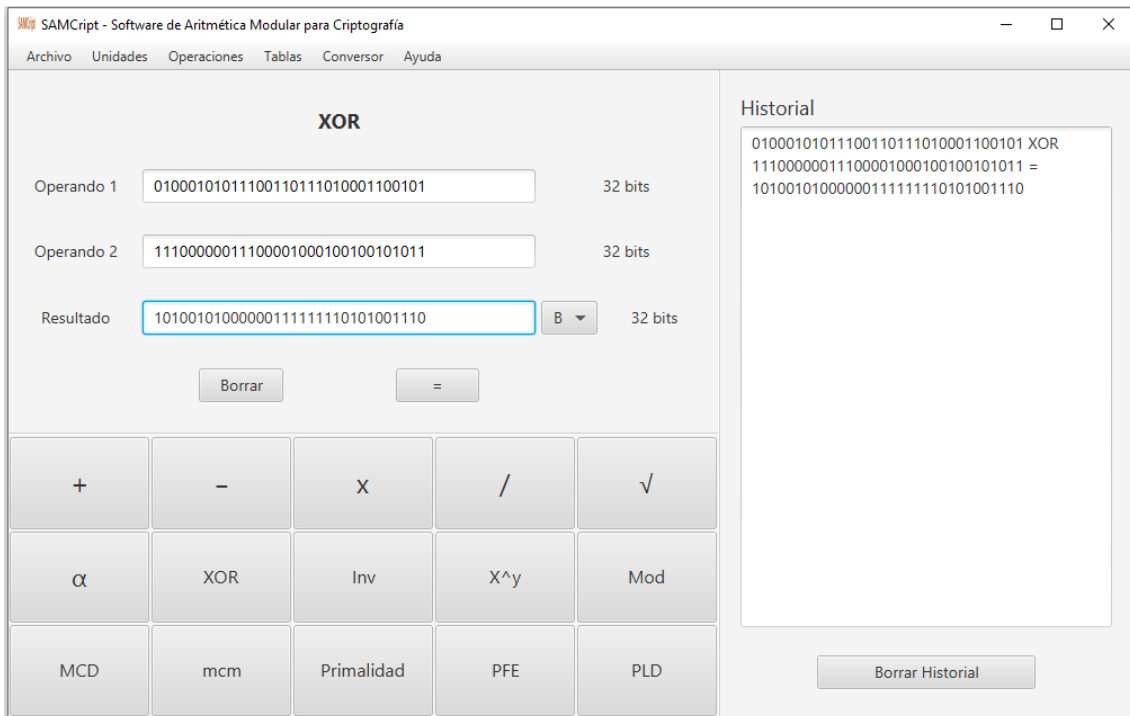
SAMCript SAMCript - Software de Aritmética Modular para Criptografía

Archivo Unidades Operaciones Tablas Conversor Ayuda

XOR

Operando 1 01000101011100110111010001100101 32 bits

Operando 2 11100000011100001000100100101011 32 bits

Resultado 10100101000000111111110101001110 B 32 bits

Borrar =

| + | − | x | / | √ |
|---|---|---|---|---|
| α | XOR | Inv | X^y | Mod |
| MCD | mcm | Primalidad | PFE | PLD |

Historial

01000101011100110111010001100101 XOR 11100000011100001000100100101011 = 10100101000000111111110101001110

Borrar Historial